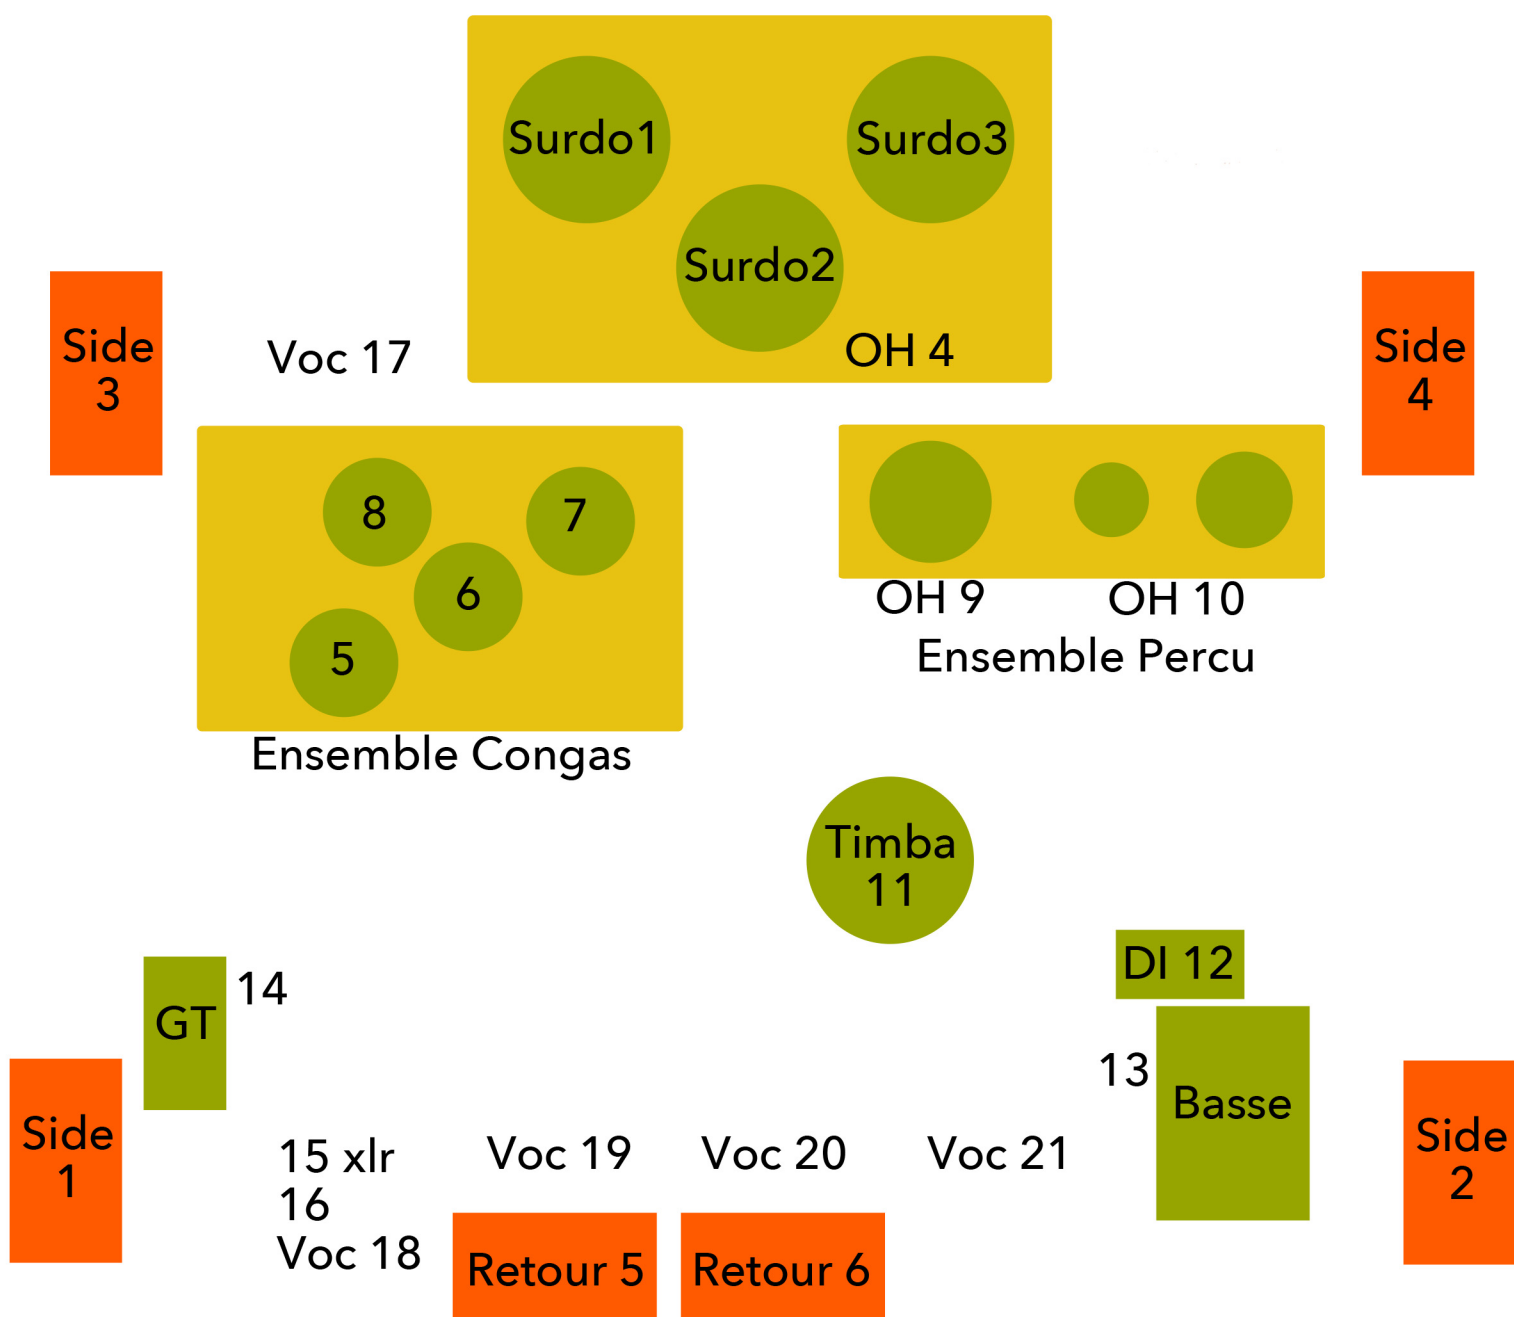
Surdo1

Surdo3

Surdo2

OH 4

Side 3

Voc 17

Side 4

8

7

6

5

Ensemble Congas

OH 9

OH 10

Ensemble Percu

Timba 11

DI 12

GT

14

13

Basse

Side 1

Side 2

15 xlr
16
Voc 18

Voc 19

Voc 20

Voc 21

Retour 5

Retour 6